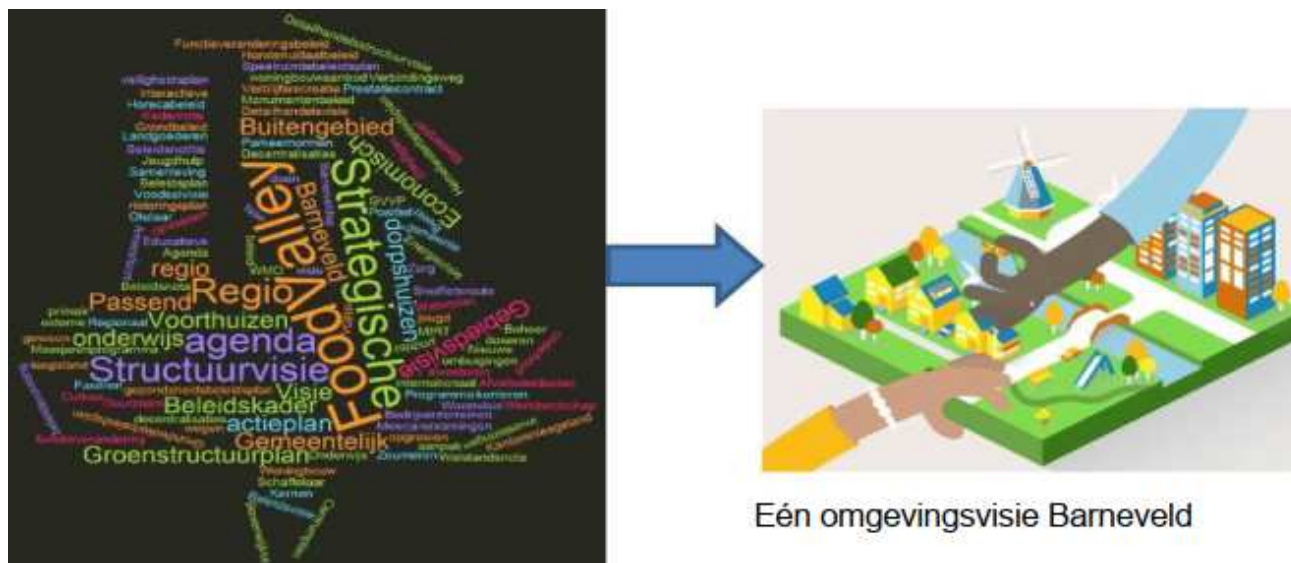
Functieveranderingsbeleid
Hondenuitlaatbeleid
Spectrumbeleidsplan
woningbouwaanbod Verbindingsweg
Verblijfsrecreatie Prestatiecontract
Monumentenbeleid
Detailhandelsvisie
veiligheidsplan
Interactieve
Horecabeleid
Grondbeleid
Landgoederen
Beleidsnotitie
Jeugdhulp
Samenleving
Beleidsplan
Voedselvisie
woningplan
Buitengebied
Parkeernormen
Decentralisaties
Strategische
FoodValley
Economisch
Barneveld
dorpshuizen
SVVP
regio
Regio
Passend
Voorthuizen
onderwijs
agenda
Structuurvisie
Visie
Beleidskader
actieplan
Gemeentelijk
Groenstructuurplan
Gebiedsvisie
Educatieve
Agenda
WMO
Zorg
MIRT
Beheer
Regionaal
Maatschappelijke
Internationaal
Programmakompas
Bedrijventerreinen
Woonvisie
decentralisaties
Schaffelaar
Kernen
Eén omgevingsvisie Barneveld